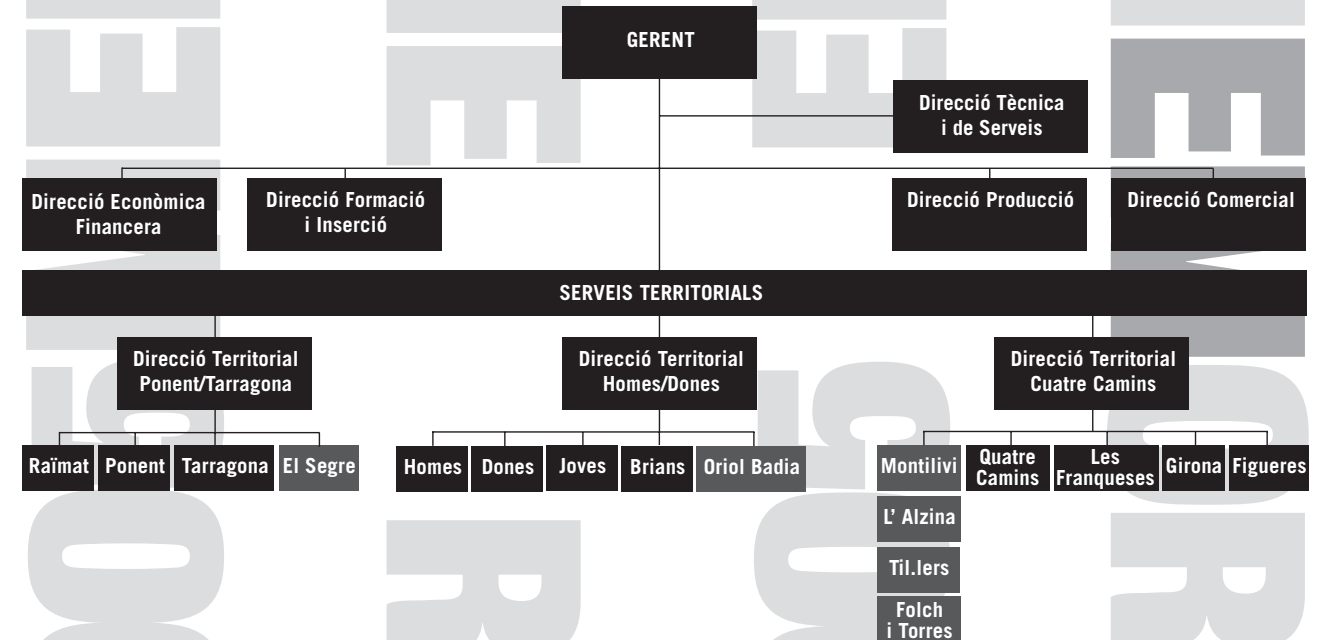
GERENT

Dirección Tècnica i de Serveis

Direcció Econòmica Financera

Direcció Formació i Inserció

Direcció Producció

Direcció Comercial

SERVEIS TERRITORIALS

Direcció Territorial Ponent/Tarragona

Direcció Territorial Homes/Dones

Direcció Territorial Cuatre Camins

Raïmat

Ponent

Tarragona

El Segre

Homes

Dones

Joves

Brians

Oriol Badia

Montilivi

Quatre Camins

Les Franqueses

Girona

Figueres

L' Alzina

Til.lers

Folch i Torres